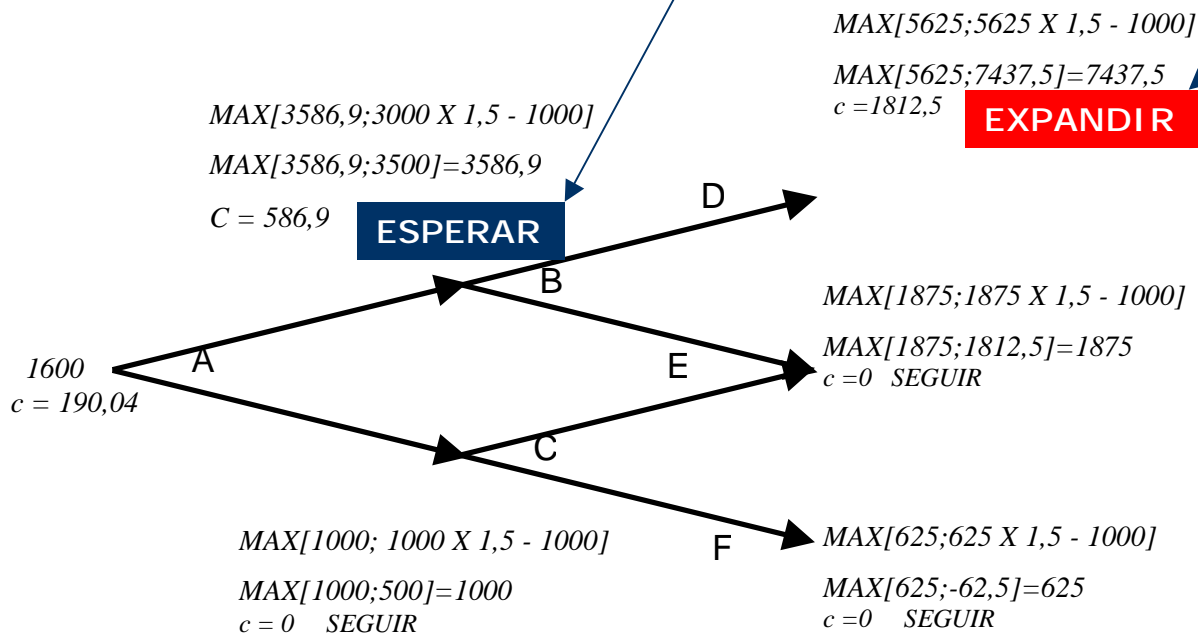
MAX[5625;5625 X 1,5 - 1000]

MAX[5625;7437,5]=7437,5
c =1812,5

EXPANDIR

MAX[3586,9;3000 X 1,5 - 1000]

MAX[3586,9;3500]=3586,9

C = 586,9

ESPERAR

D

B

MAX[1875;1875 X 1,5 - 1000]

MAX[1875;1812,5]=1875
c =0 SEGUIR

1600
c = 190,04

A

E

C

MAX[1000; 1000 X 1,5 - 1000]

MAX[1000;500]=1000
c = 0 SEGUIR

F

MAX[625;625 X 1,5 - 1000]

MAX[625;-62,5]=625
c =0 SEGUIR